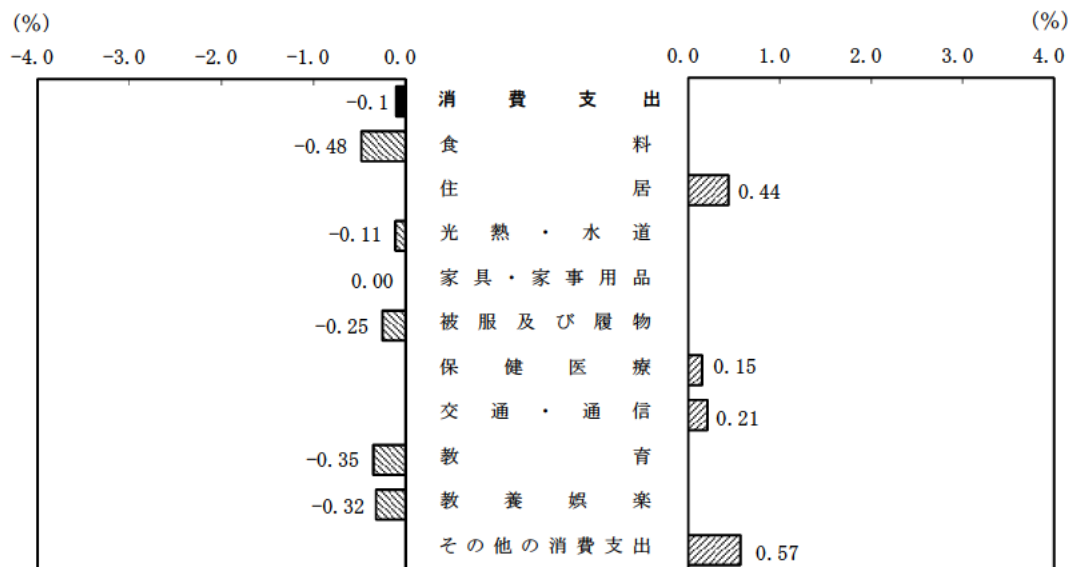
(%)

-4.0 -3.0 -2.0 -1.0 0.0

(%)

0.0 1.0 2.0 3.0 4.0

| | | |
|---|---|---|
| -0.1 | 消費支出 | |
| -0.48 | 食料 | |
| | 住居 | 0.44 |
| -0.11 | 光熱・水道 | |
| 0.00 | 家具・家事用品 | |
| -0.25 | 被服及び履物 | |
| | 保健医療 | 0.15 |
| | 交通・通信 | 0.21 |
| -0.35 | 教育 | |
| -0.32 | 教養娯楽 | |
| | その他の消費支出 | 0.57 |